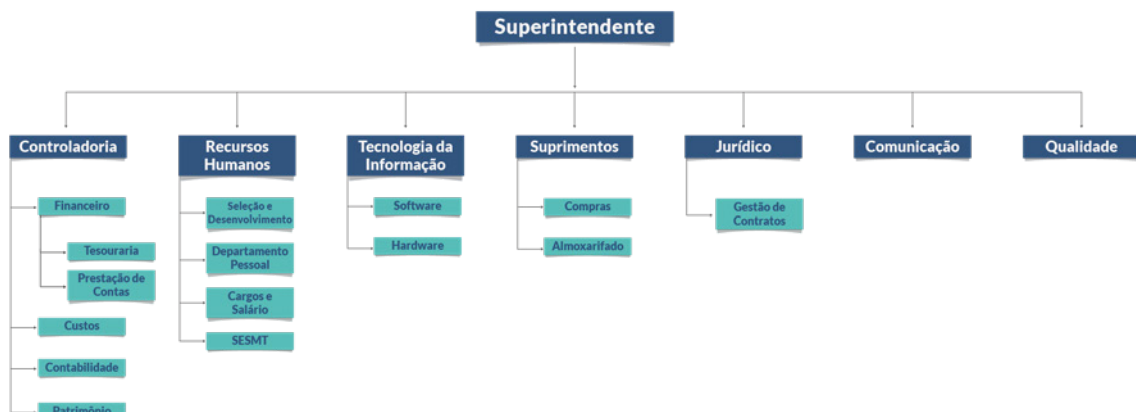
Superintendente

Controladoria

Financeiro

Tesouraria

Prestação de Contas

Custos

Contabilidade

Patrimônio

Recursos Humanos

Seleção e Desenvolvimento

Departamento Pessoal

Cargos e Salário

SESMT

Tecnologia da Informação

Software

Hardware

Suprimentos

Compras

Almoxarifado

Jurídico

Gestão de Contratos

Comunicação

Qualidade